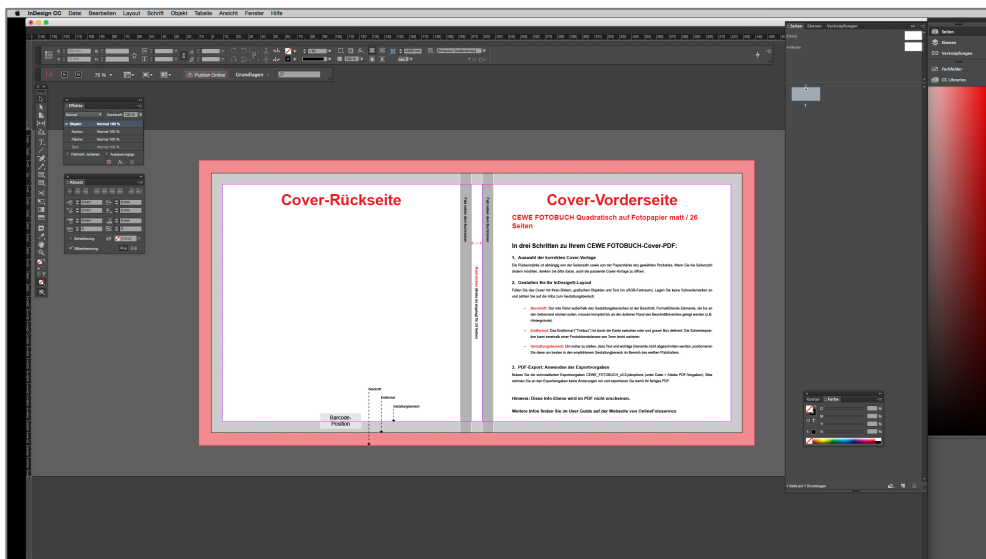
InDesign CC Datei Bearbeiten Layout Schrift Objekt Tabelle Ansicht Fenster Hilfe

75 % Publish Online Grundlagen

Effekte
Normal Deckkraft 100 %
Objekt Normal 100 %
Kontur Normal 100 %
Fläche Normal 100 %
Text Normal 100 %
Füllmethode isolieren Aussparungsgr.

Absatz
Silbentrennung
Silbentrennung

Seiten Ebenen Verknüpfungen
[Ohne]
A-Muster

1 Seite auf 1 Druckbogen

Kontur Farbe

Seiten
Ebenen
Verknüpfungen
Farbfelder
CC Libraries

Cover-Rückseite

Barcode-Position

Beschnitt
Endformat
Gestaltungsbereich

Cover-Vorderseite

CEWE FOTOBUCH Quadratisch auf Fotopapier matt / 26 Seiten

In drei Schritten zu Ihrem CEWE FOTOBUCH-Cover-PDF:

1. Auswahl der korrekten Cover-Vorlage
Die Rückenbreite ist abhängig von der Seitenzahl sowie von der Papierstärke des gewählten Produktes. Wenn Sie die Seitenzahl ändern möchten, denken Sie bitte daran, auch die passende Cover-Vorlage zu öffnen.

2. Gestalten Sie Ihr InDesign®-Layout
Füllen Sie das Cover mit Ihren Bildern, grafischen Objekten und Text (im sRGB-Farbraum). Legen Sie keine Schnittmarken an und achten Sie auf die Infos zum Gestaltungsbereich:

- Beschnitt: Der rote Rand außerhalb des Gestaltungsbereiches ist der Beschnitt. Formatfüllende Elemente, die bis an den Seitenrand reichen sollen, müssen komplett bis an den äußeren Rand des Beschnittbereiches gelegt werden (z.B. Hintergründe).

- Endformat: Das Endformat ("Trimbox") ist durch die Kante zwischen roter und grauer Box definiert. Die Schneidepunkt kann etwas innerhalb einer Produktionstoleranz von 1mm leicht variieren.

- Gestaltungsbereich: Um sicher zu stellen, dass Text und wichtige Elemente nicht abgeschnitten werden, positionieren Sie diese am besten in den empfohlenen Gestaltungsbereich im Bereich des weißen Platzhalters.

3. PDF-Export: Anwenden der Exportvorgaben
Nutzen Sie die vorinstallierten Exportvorgaben CEWE_FOTOBUCH_v3.0.joboptions (unter Datei > Adobe PDF-Vorgaben). Bitte nehmen Sie an den Exportvorgaben keine Änderungen vor und exportieren Sie damit Ihr fertiges PDF.

Hinweis: Diese Info-Ebene wird im PDF nicht erscheinen.

Weitere Infos finden Sie im User Guide auf der Webseite von OnlineFotoservice